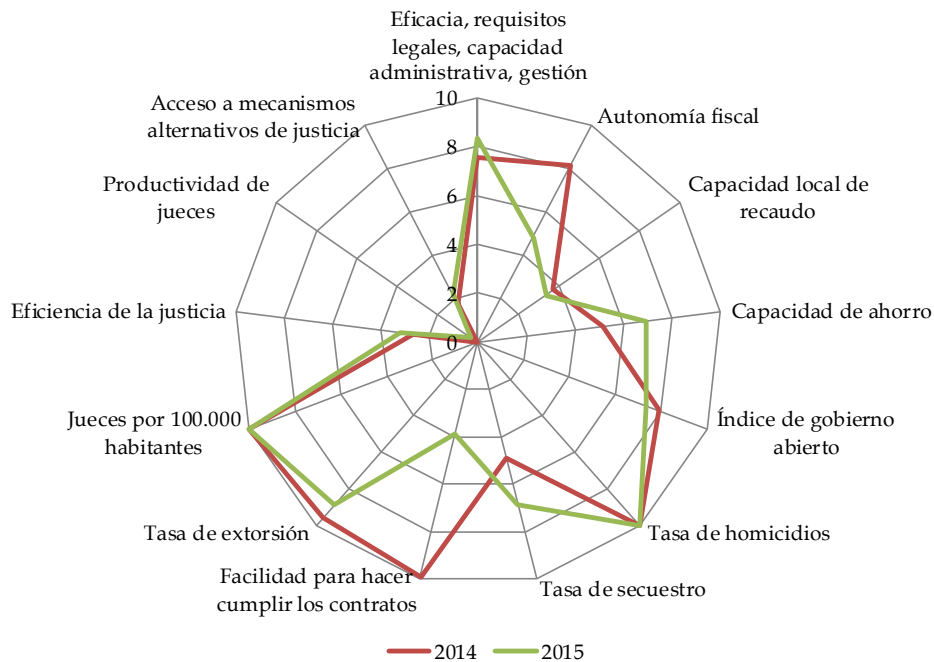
Eficacia, requisitos legales, capacidad administrativa, gestión

10
8
6
4
2
0

Autonomía fiscal

Capacidad local de recaudo

Capacidad de ahorro

Índice de gobierno abierto

Tasa de homicidios

Tasa de secuestro

Facilidad para hacer cumplir los contratos

Tasa de extorsión

Jueces por 100.000 habitantes

Eficiencia de la justicia

Productividad de jueces

Acceso a mecanismos alternativos de justicia

2014
2015